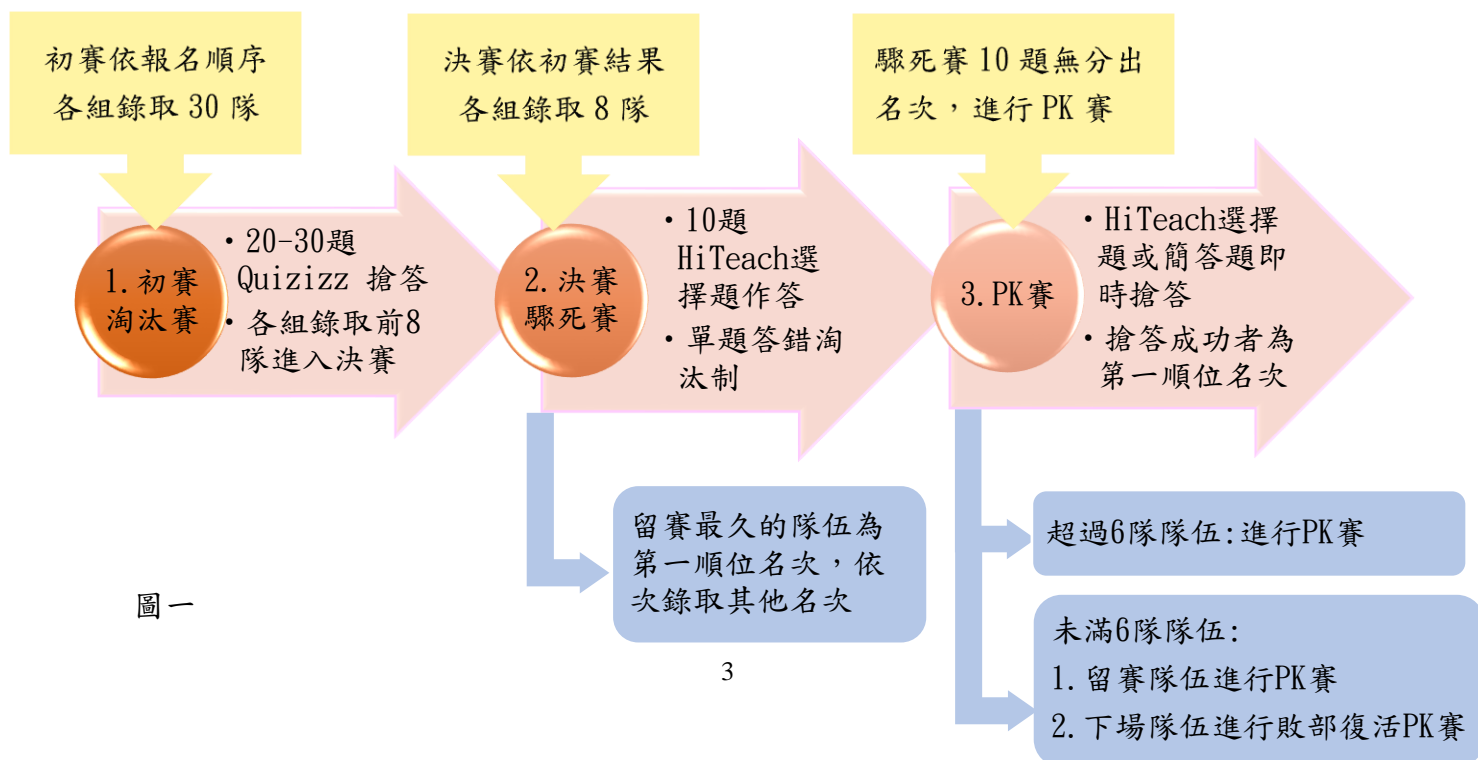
初賽依報名順序各組錄取 30 隊

1. 初賽淘汰賽

• 20-30題 Quizizz 搶答
• 各組錄取前8隊進入決賽

決賽依初賽結果各組錄取 8 隊

2. 決賽驟死賽

• 10題 HiTeach選擇題作答
• 單題答錯淘汰制

留賽最久的隊伍為第一順位名次，依次錄取其他名次

驟死賽 10 題無分出名次，進行 PK 賽

3. PK賽

• HiTeach選擇題或簡答題即時搶答
• 搶答成功者為第一順位名次

超過6隊隊伍:進行PK賽

未滿6隊隊伍:
1. 留賽隊伍進行PK賽
2. 下場隊伍進行敗部復活PK賽

圖一

3